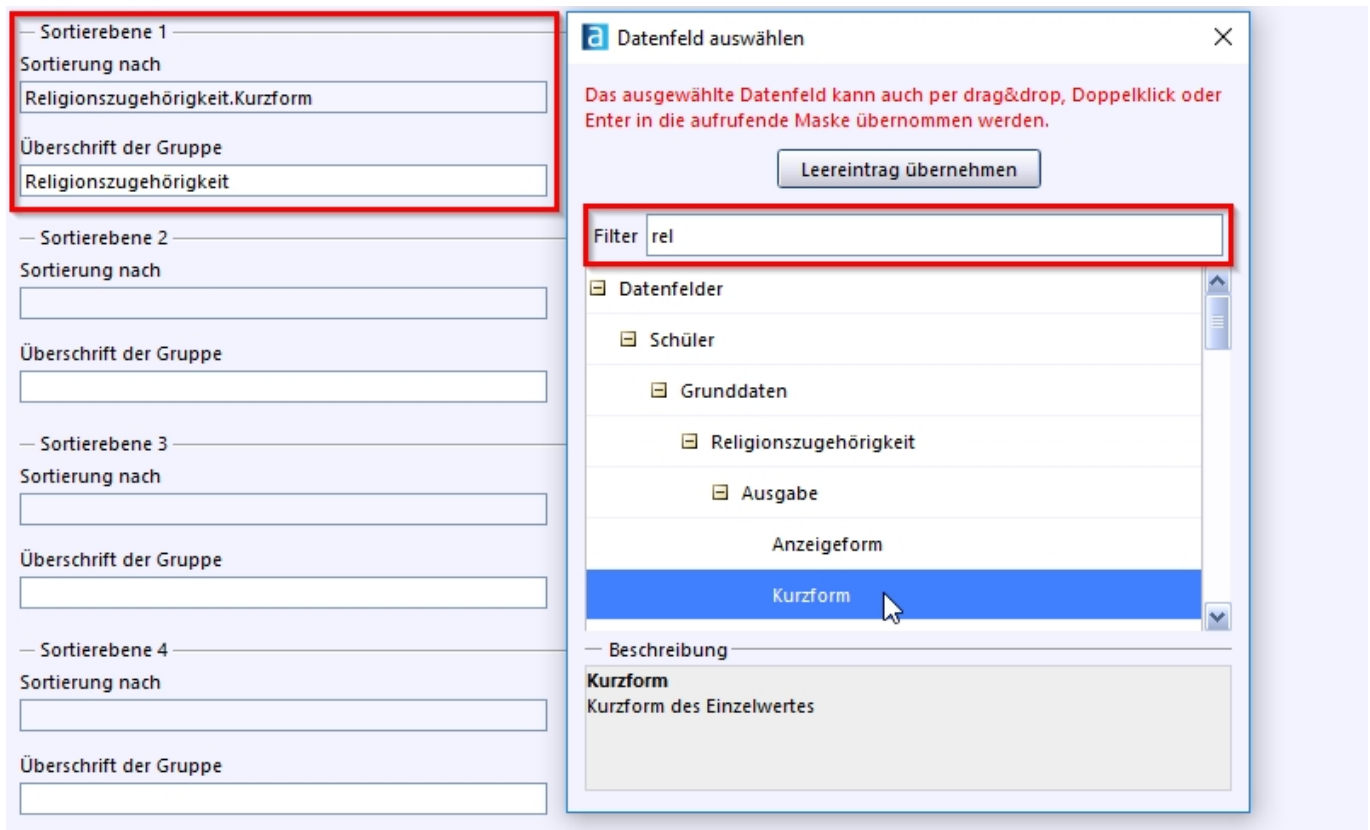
Sortierebene 1
Sortierung nach
Religionszugehörigkeit.Kurzform
Überschrift der Gruppe
Religionszugehörigkeit

Sortierebene 2
Sortierung nach

Überschrift der Gruppe

Sortierebene 3
Sortierung nach

Überschrift der Gruppe

Sortierebene 4
Sortierung nach

Überschrift der Gruppe

a Datenfeld auswählen
×

Das ausgewählte Datenfeld kann auch per drag&drop, Doppelklick oder Enter in die aufrufende Maske übernommen werden.

Leereintrag übernehmen

Filter rel

⊟ Datenfelder
⊟ Schüler
⊟ Grunddaten
⊟ Religionszugehörigkeit
⊟ Ausgabe
Anzeigeform
Kurzform

Beschreibung
Kurzform
Kurzform des Einzelwertes